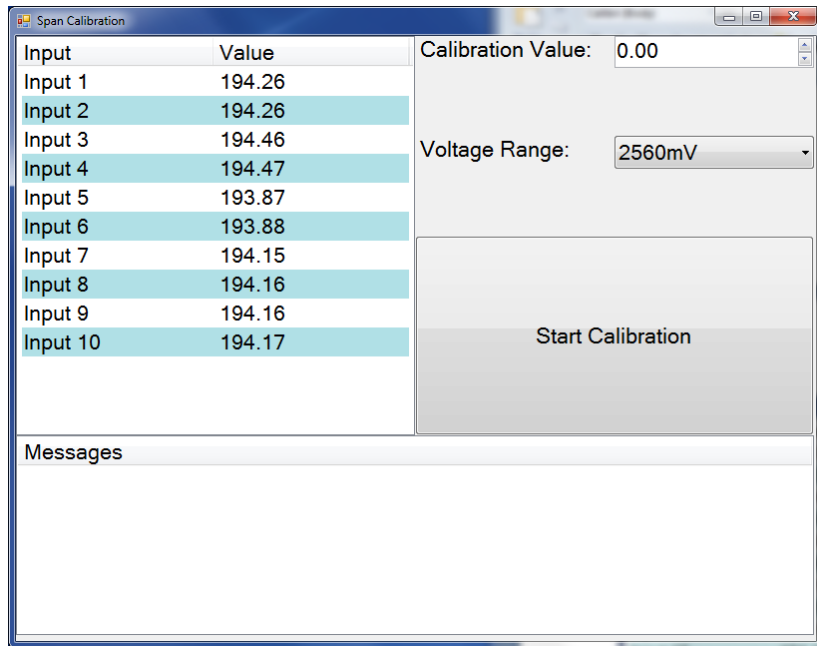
Span Calibration

| Input | Value |
|---|---|
| Input 1 | 194.26 |
| Input 2 | 194.26 |
| Input 3 | 194.46 |
| Input 4 | 194.47 |
| Input 5 | 193.87 |
| Input 6 | 193.88 |
| Input 7 | 194.15 |
| Input 8 | 194.16 |
| Input 9 | 194.16 |
| Input 10 | 194.17 |

Calibration Value: 0.00

Voltage Range: 2560mV

Start Calibration

Messages